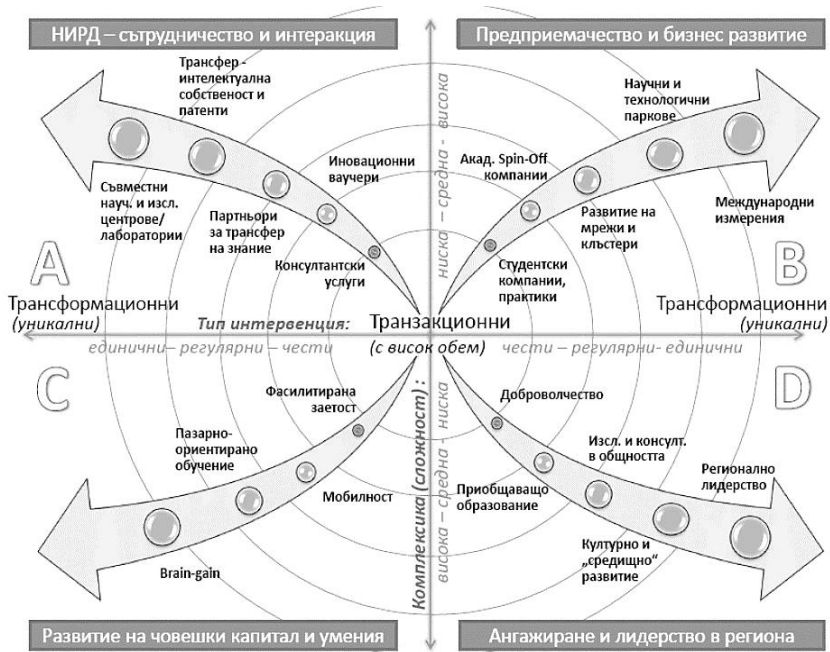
НИРД – сътрудничество и интеракция

Предприемачество и бизнес развитие

Трансфер - интелектуална собственост и патенти

Съвместни науч. и изсл. центрове/ лаборатории

Партньори за трансфер на знание

Иновационни ваучери

Консултантски услуги

ниска – средна – висока

Акад. Spin-Off компании

Научни и технологични паркове

Развитие на мрежи и клъстери

Международни измерения

Студентски компании, практики

A

B

Трансформационни (уникални)

Трансформационни (уникални)

Тип интервенция:

Транзакционни (с висок обем)

единични– регулярни – чести

чести – регулярни- единични

C

D

Фасилитирана заетост

Пазарно-ориентирано обучение

Мобилност

Brain-gain

Комплексика (сложност): висока – средна – ниска

Доброволчество

Изсл. и консулт. в общността

Приобщаващо образование

Регионално лидерство

Културно и „средищно" развитие

Развитие на човешки капитал и умения

Ангажиране и лидерство в региона